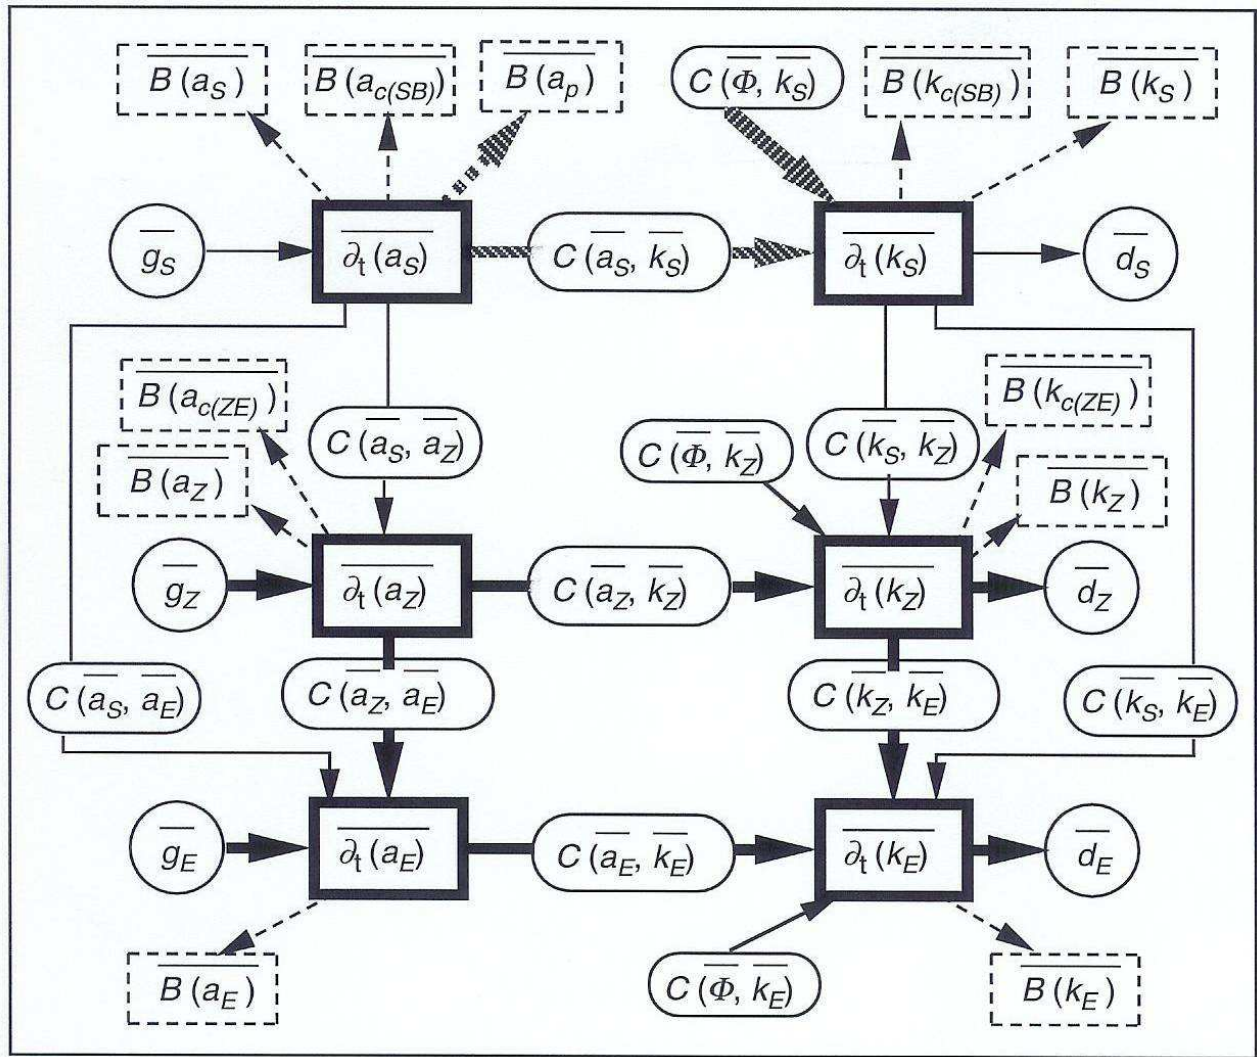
$\overline{B(a_S)}$ $\overline{B(a_{c(SB)})}$ $\overline{B(a_p)}$ $C(\overline{\Phi}, \overline{k_S})$ $\overline{B(k_{c(SB)})}$ $\overline{B(k_S)}$

$\overline{g_S}$ $\overline{\partial_t(a_S)}$ $C(\overline{a_S}, \overline{k_S})$ $\overline{\partial_t(k_S)}$ $\overline{d_S}$

$\overline{B(a_{c(ZE)})}$ $C(\overline{a_S}, \overline{a_Z})$ $\overline{B(k_{c(ZE)})}$

$\overline{B(a_Z)}$ $C(\overline{\Phi}, \overline{k_Z})$ $C(\overline{k_S}, \overline{k_Z})$ $\overline{B(k_Z)}$

$\overline{g_Z}$ $\overline{\partial_t(a_Z)}$ $C(\overline{a_Z}, \overline{k_Z})$ $\overline{\partial_t(k_Z)}$ $\overline{d_Z}$

$C(\overline{a_S}, \overline{a_E})$ $C(\overline{a_Z}, \overline{a_E})$ $C(\overline{k_Z}, \overline{k_E})$ $C(\overline{k_S}, \overline{k_E})$

$\overline{g_E}$ $\overline{\partial_t(a_E)}$ $C(\overline{a_E}, \overline{k_E})$ $\overline{\partial_t(k_E)}$ $\overline{d_E}$

$\overline{B(a_E)}$ $C(\overline{\Phi}, \overline{k_E})$ $\overline{B(k_E)}$